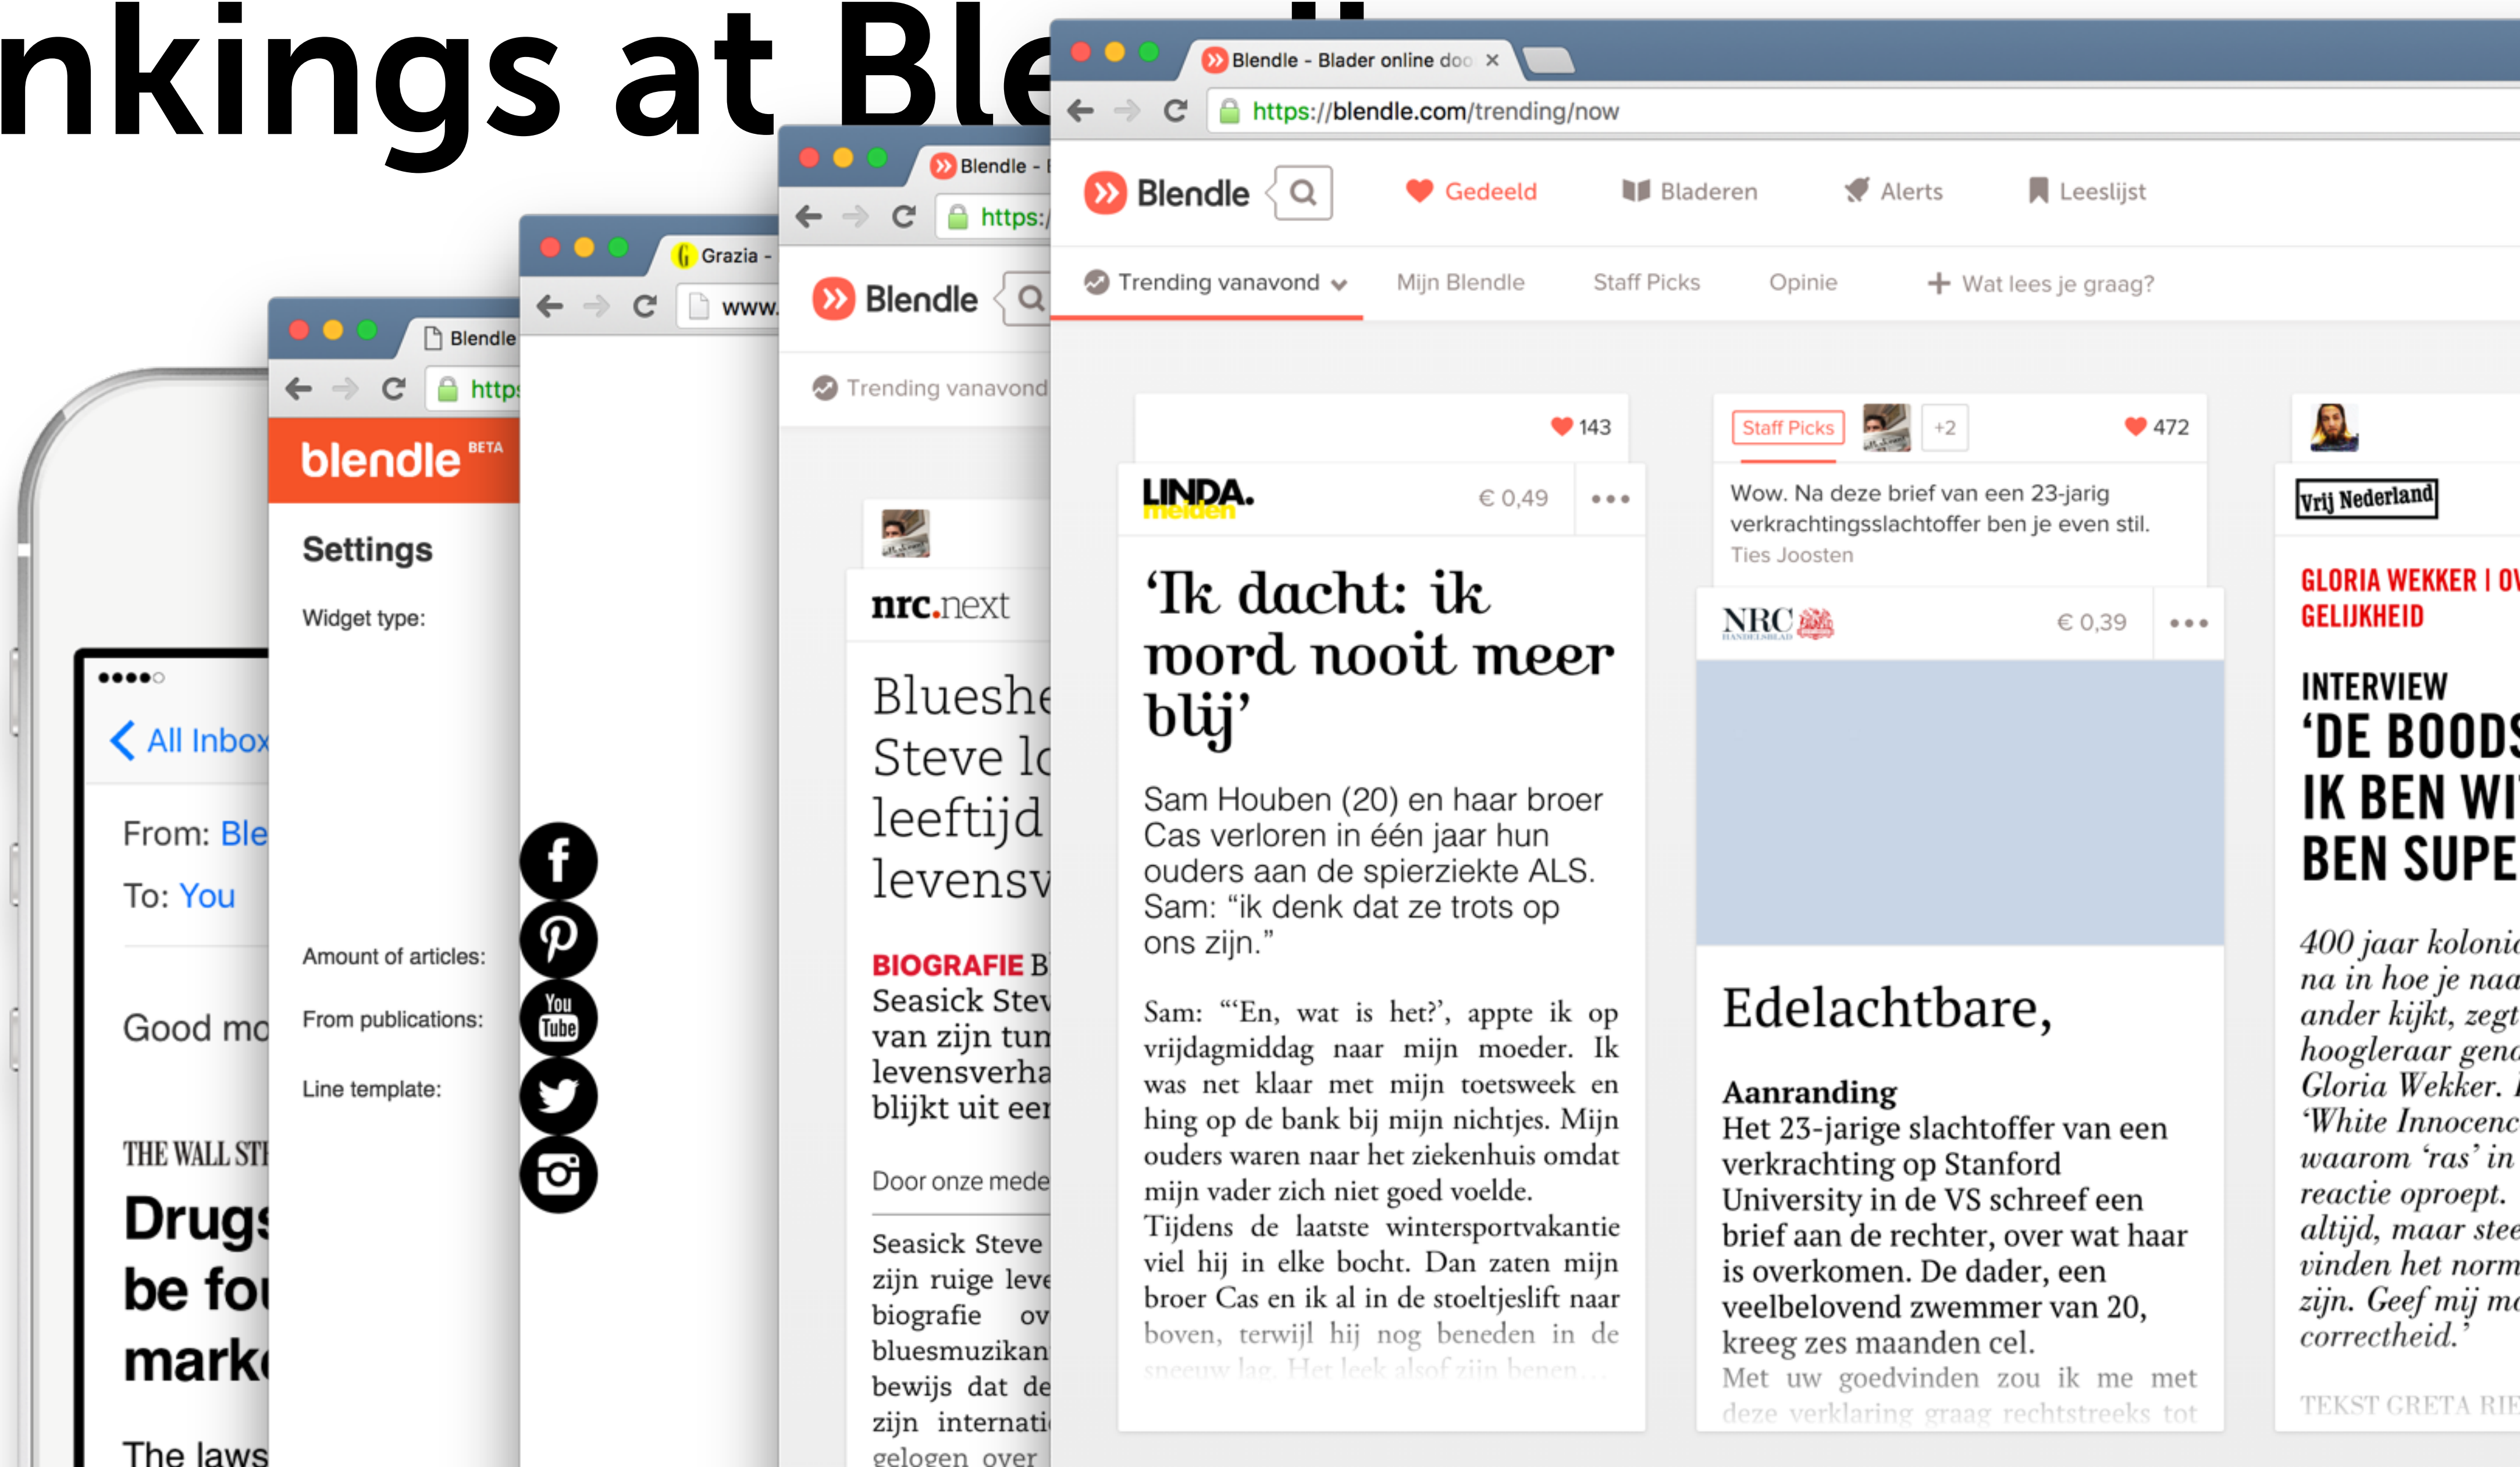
nkings at Ble

••••○
All Inbox
From: Ble
To: You
Good mo
THE WALL ST
Drugs
be fou
mark
The laws

Blendle
https
blendle BETA
Settings
Widget type:
Amount of articles:
From publications:
Line template:

Grazia -
www.

Blendle -
https:
Blendle
Trending vanavond
nrc.next
Bluesh
Steve lo
leeftijd
levensv
BIOGRAFIE B
Seasick Stev
van zijn tun
levensverha
blijkt uit een
Door onze mede
Seasick Steve
zijn ruige leve
biografie ov
bluesmuzikan
bewijs dat de
zijn internati
gelogen over

Blendle - Blader online doo ×
https://blendle.com/trending/now
Blendle
Gedeeld
Bladeren
Alerts
Leeslijst
Trending vanavond
Mijn Blendle
Staff Picks
Opinie
Wat lees je graag?

143
LINDA. meiden
€ 0,49
‘Ik dacht: ik word nooit meer blij’
Sam Houben (20) en haar broer Cas verloren in één jaar hun ouders aan de spierziekte ALS. Sam: “ik denk dat ze trots op ons zijn.”
Sam: “‘En, wat is het?’, appte ik op vrijdagmiddag naar mijn moeder. Ik was net klaar met mijn toetsweek en hing op de bank bij mijn nichtjes. Mijn ouders waren naar het ziekenhuis omdat mijn vader zich niet goed voelde. Tijdens de laatste wintersportvakantie viel hij in elke bocht. Dan zaten mijn broer Cas en ik al in de stoeltjeslift naar boven, terwijl hij nog beneden in de sneeuw lag. Het leek alsof zijn benen...

Staff Picks
+2
472
Wow. Na deze brief van een 23-jarig verkrachtingsslachtoffer ben je even stil.
Ties Joosten
NRC HANDELSBLAD
€ 0,39
Edelachtbare,
Aanranding
Het 23-jarige slachtoffer van een verkrachting op Stanford University in de VS schreef een brief aan de rechter, over wat haar is overkomen. De dader, een veelbelovend zwemmer van 20, kreeg zes maanden cel.
Met uw goedvinden zou ik me met deze verklaring graag rechtstreeks tot

Vrij Nederland
GLORIA WEKKER | OV
GELIJKHEID
INTERVIEW
‘DE BOODS
IK BEN WI
BEN SUPE
400 jaar kolonia
na in hoe je naa
ander kijkt, zegt
hoogleraar gend
Gloria Wekker. I
‘White Innocenc
waarom ‘ras’ in
reactie oproept.
altijd, maar stee
vinden het norm
zijn. Geef mij me
correctheid.’
TEKST GRETA RIE